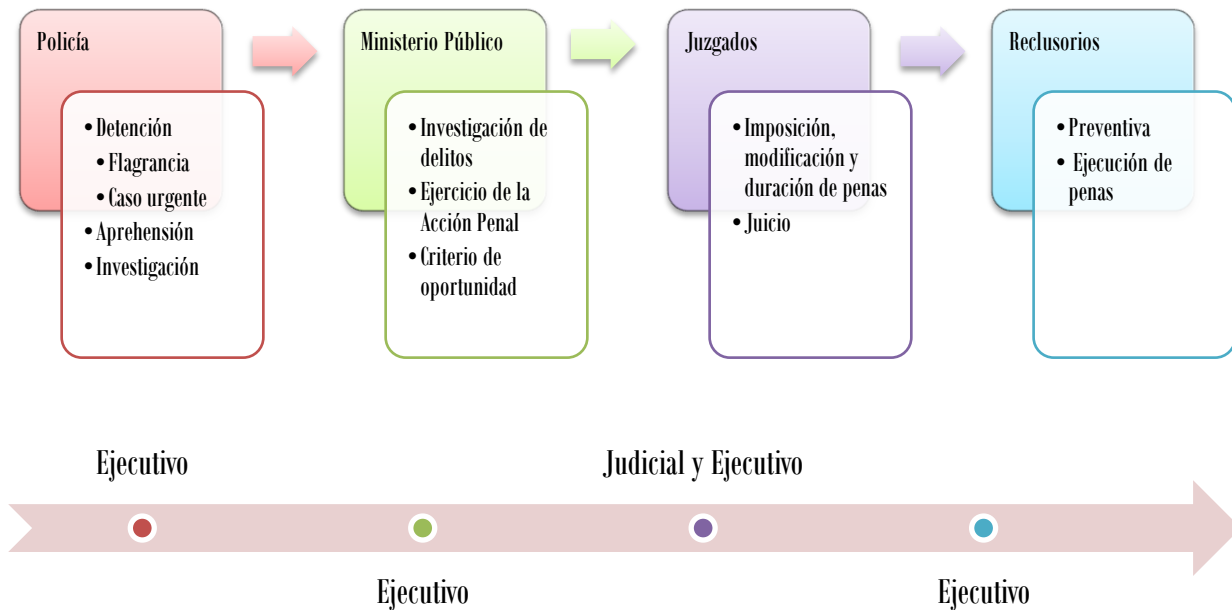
Policía

• Detención
• Flagrancia
• Caso urgente
• Aprehensión
• Investigación

Ministerio Público

• Investigación de delitos
• Ejercicio de la Acción Penal
• Criterio de oportunidad

Juzgados

• Imposición, modificación y duración de penas
• Juicio

Reclusorios

• Preventiva
• Ejecución de penas

Ejecutivo

Judicial y Ejecutivo

Ejecutivo

Ejecutivo